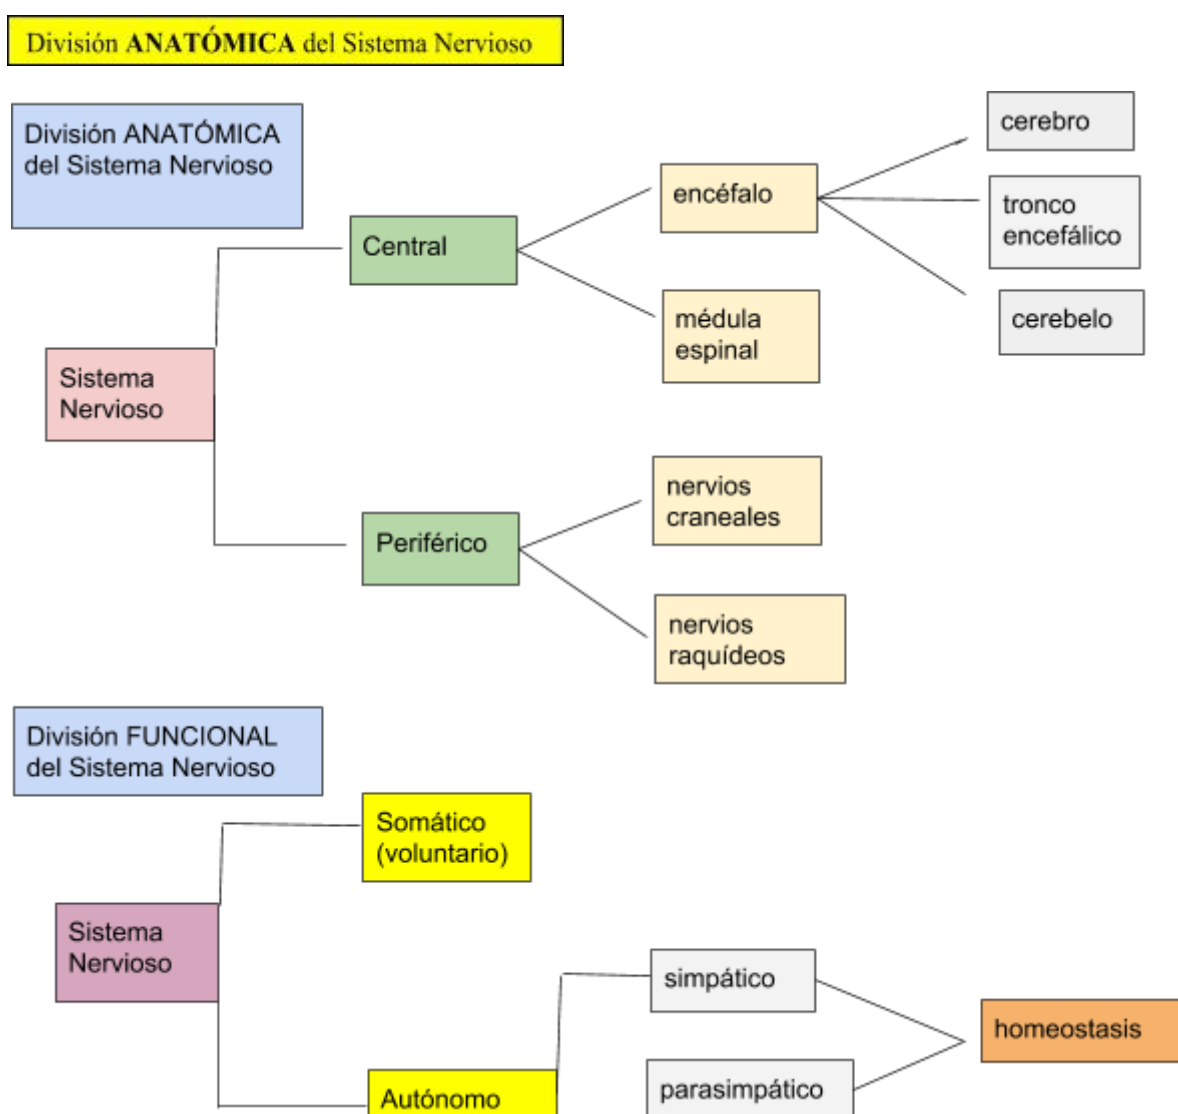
División **ANATÓMICA** del Sistema Nervioso

División ANATÓMICA del Sistema Nervioso

Sistema Nervioso

Central

encéfalo

cerebro

tronco encefálico

cerebelo

médula espinal

Periférico

nervios craneales

nervios raquídeos

División FUNCIONAL del Sistema Nervioso

Sistema Nervioso

Somático (voluntario)

Autónomo

simpático

parasimpático

homeostasis